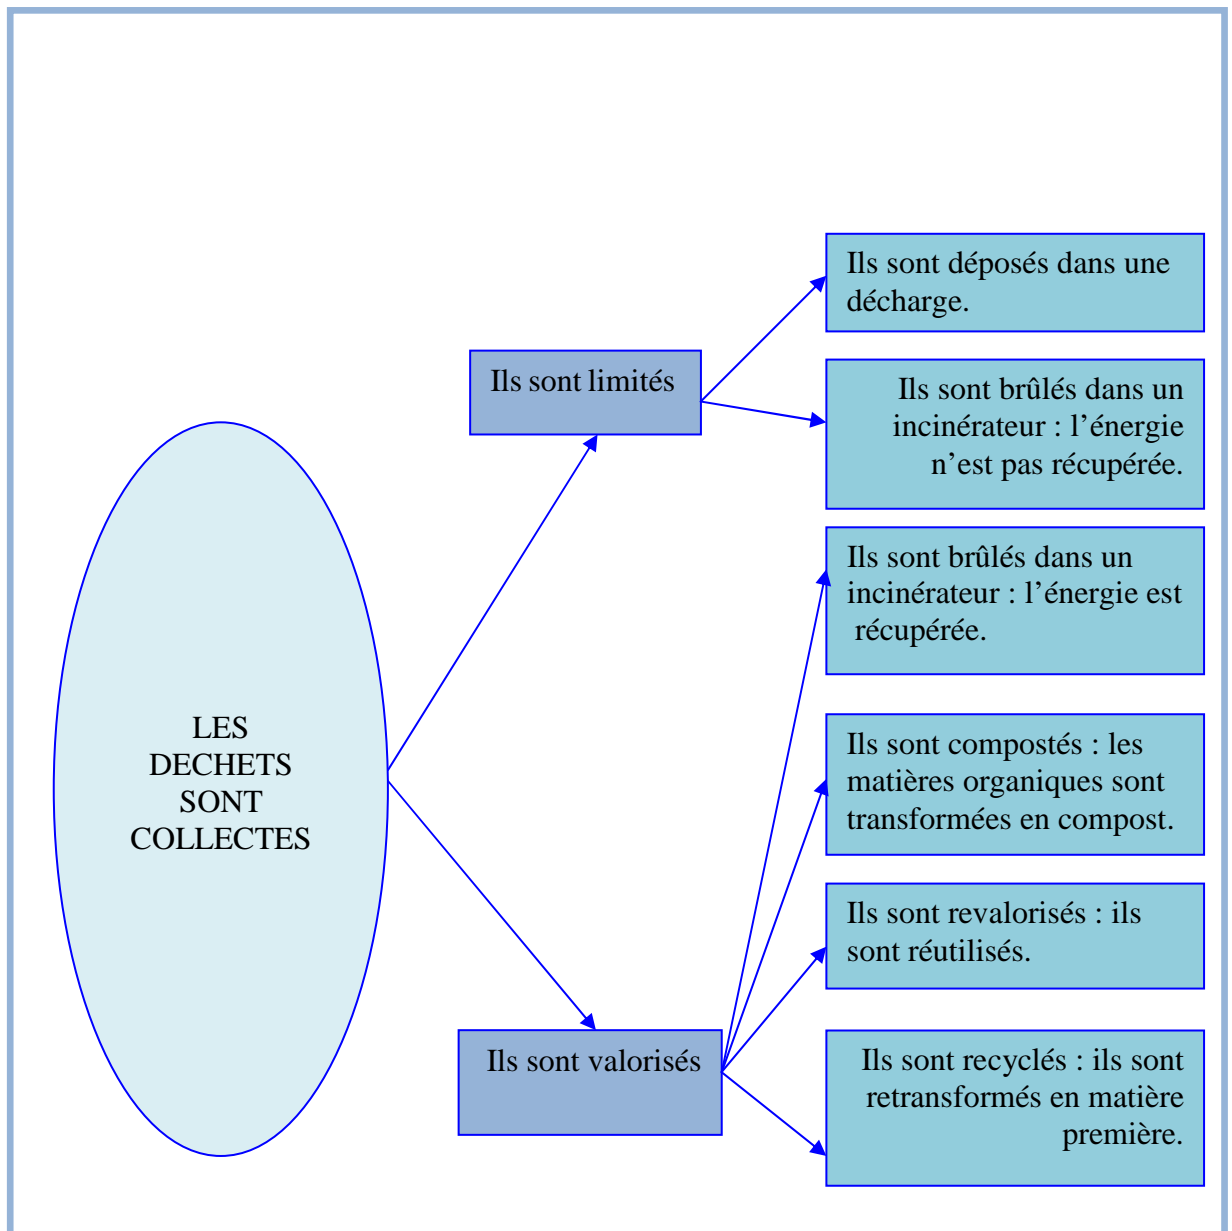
LES DECHETS SONT COLLECTES

Ils sont limités

Ils sont déposés dans une décharge.

Ils sont brûlés dans un incinérateur : l’énergie n’est pas récupérée.

Ils sont valorisés

Ils sont brûlés dans un incinérateur : l’énergie est récupérée.

Ils sont compostés : les matières organiques sont transformées en compost.

Ils sont revalorisés : ils sont réutilisés.

Ils sont recyclés : ils sont retransformés en matière première.